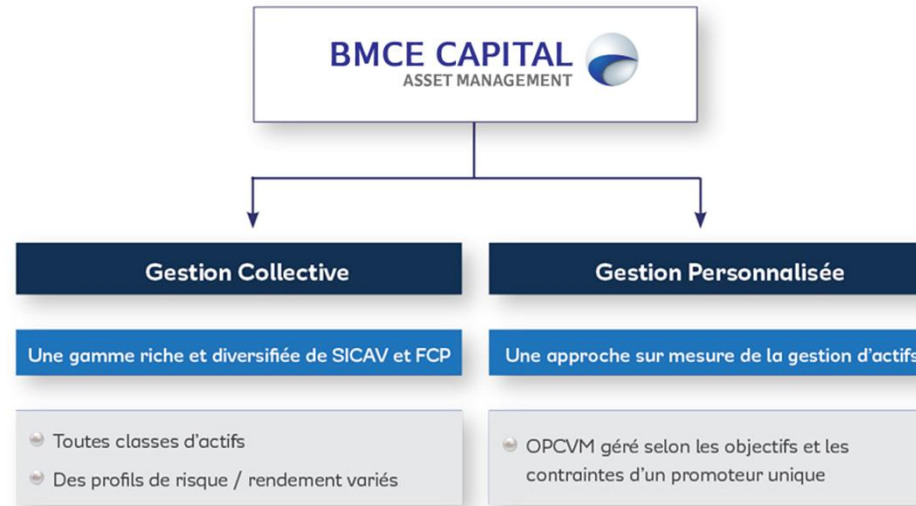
BMCE CAPITAL
ASSET MANAGEMENT

Gestion Collective

Une gamme riche et diversifiée de SICAV et FCP

Toutes classes d'actifs

Des profils de risque / rendement variés

Gestion Personnalisée

Une approche sur mesure de la gestion d'actifs

OPCVM géré selon les objectifs et les contraintes d'un promoteur unique